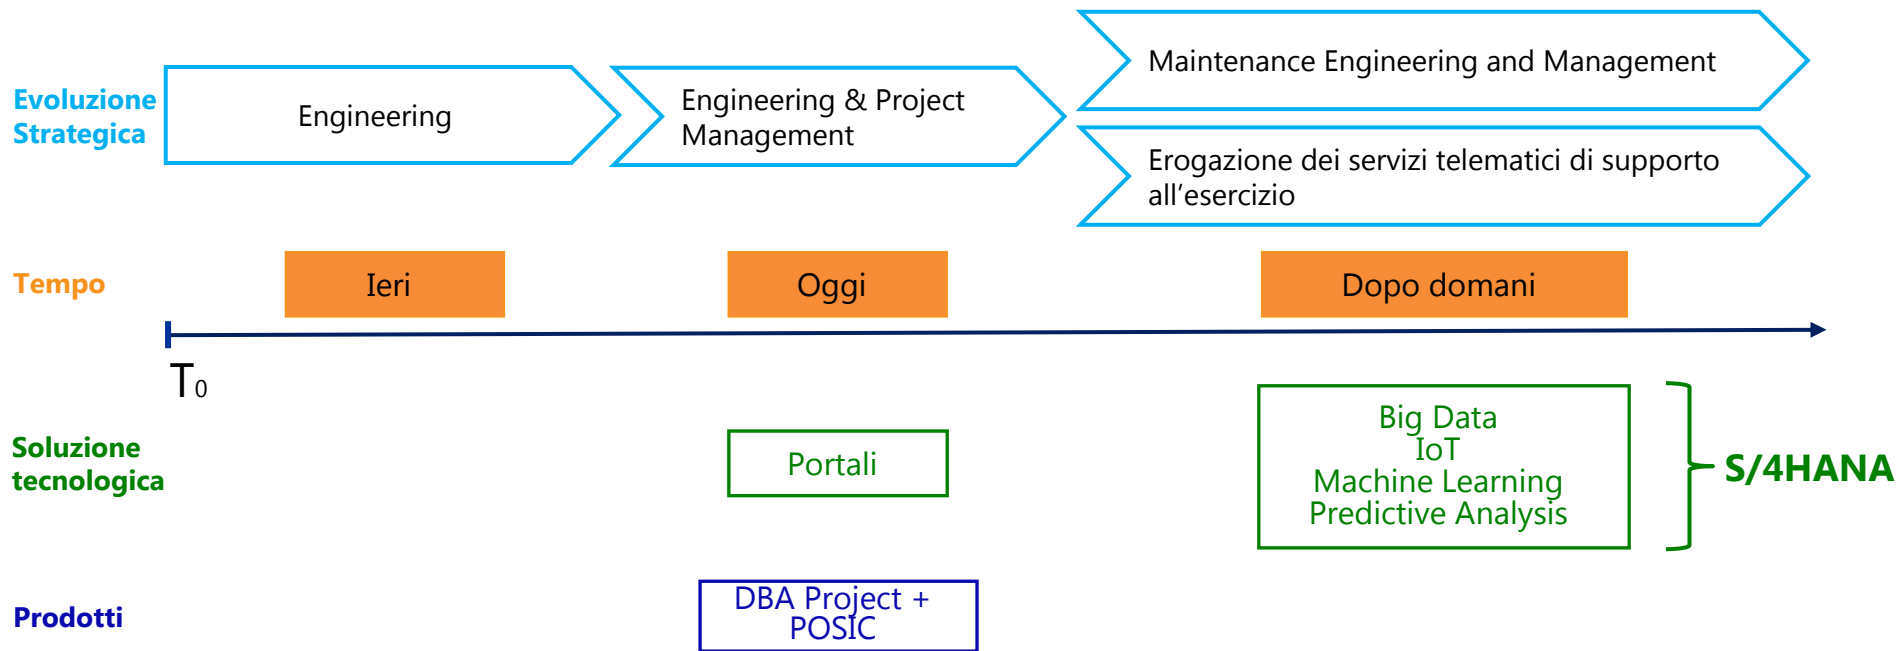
Evoluzione Strategica

Engineering

Engineering & Project Management

Maintenance Engineering and Management

Erogazione dei servizi telematici di supporto all’esercizio

Tempo

Ieri

Oggi

Dopo domani

$T_0$

Soluzione tecnologica

Portali

Big Data
IoT
Machine Learning
Predictive Analysis

S/4HANA

Prodotti

DBA Project + POSIC